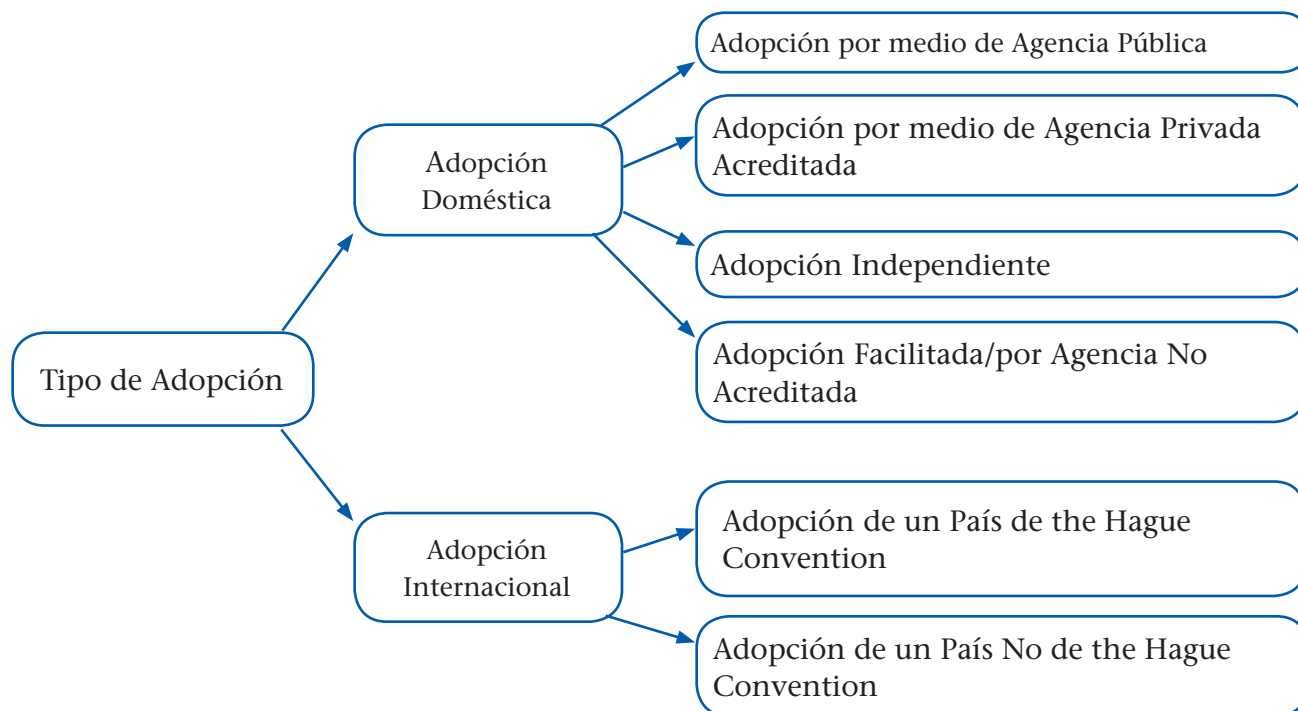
Tipo de Adopción

Adopción Doméstica

Adopción por medio de Agencia Pública

Adopción por medio de Agencia Privada Acreditada

Adopción Independiente

Adopción Facilitada/por Agencia No Acreditada

Adopción Internacional

Adopción de un País de the Hague Convention

Adopción de un País No de the Hague Convention